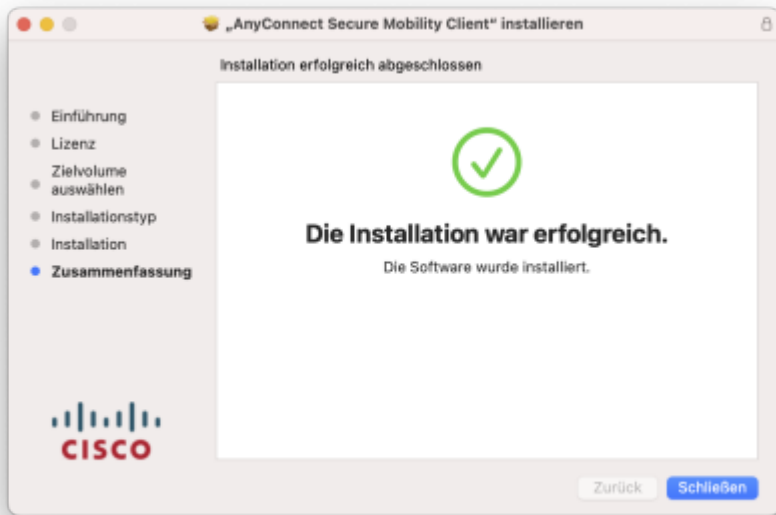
„AnyConnect Secure Mobility Client“ installieren

Installation erfolgreich abgeschlossen

Einführung
Lizenz
Zielvolume auswählen
Installationstyp
Installation
Zusammenfassung

Die Installation war erfolgreich.

Die Software wurde installiert.

CISCO

Zurück
Schließen